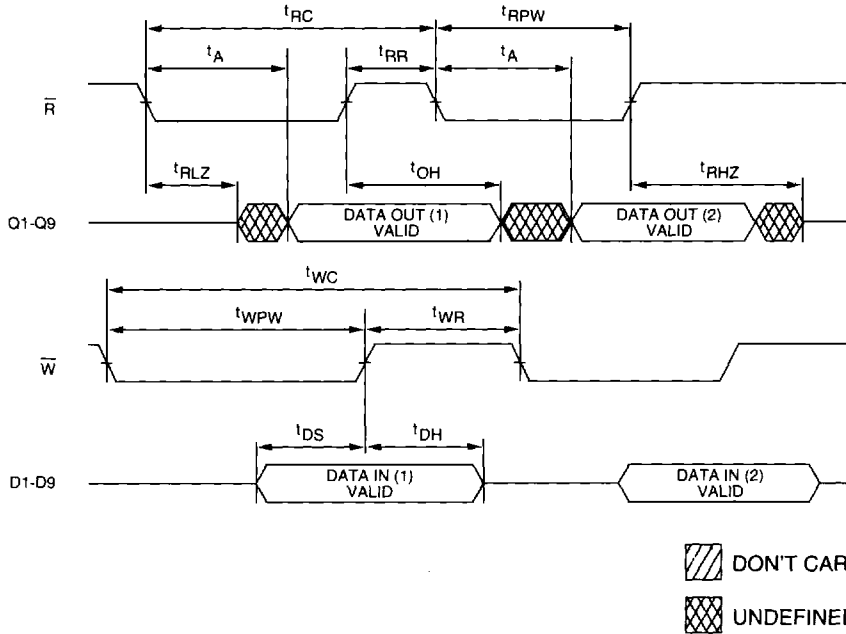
$t_{RC}$ $t_{RPW}$

$t_A$ $t_{RR}$ $t_A$

$\overline{R}$

$t_{RLZ}$ $t_{OH}$ $t_{RHZ}$

Q1-Q9

DATA OUT (1) VALID

DATA OUT (2) VALID

$t_{WC}$

$t_{WPW}$ $t_{WR}$

$\overline{W}$

$t_{DS}$ $t_{DH}$

D1-D9

DATA IN (1) VALID

DATA IN (2) VALID

DON'T CAR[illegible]

UNDEFINE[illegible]